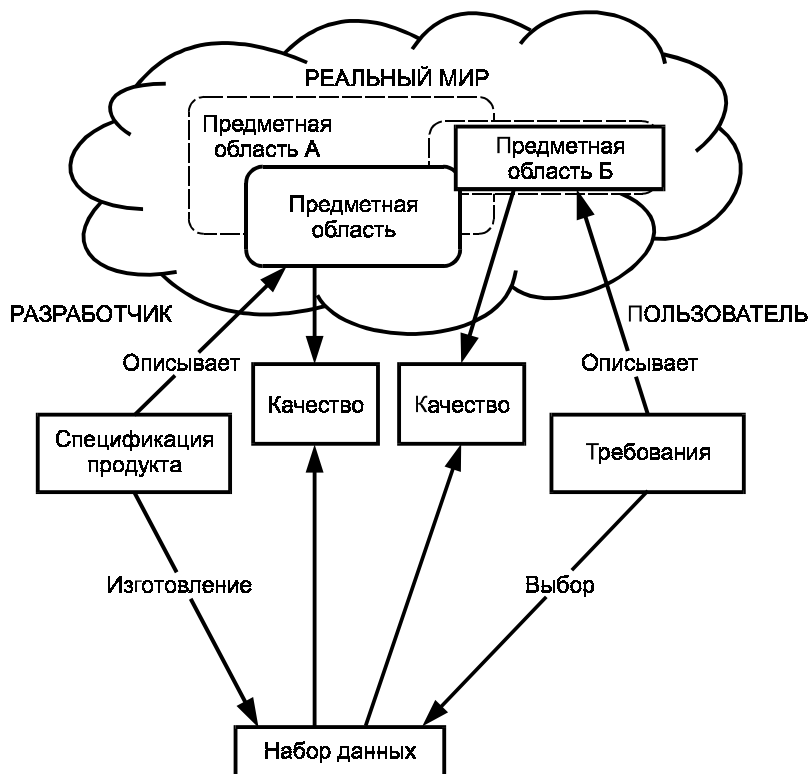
РЕАЛЬНЫЙ МИР

Предметная область А

Предметная область Б

Предметная область

РАЗРАБОТЧИК

ПОЛЬЗОВАТЕЛЬ

Описывает

Описывает

Качество

Качество

Спецификация продукта

Требования

Изготовление

Выбор

Набор данных